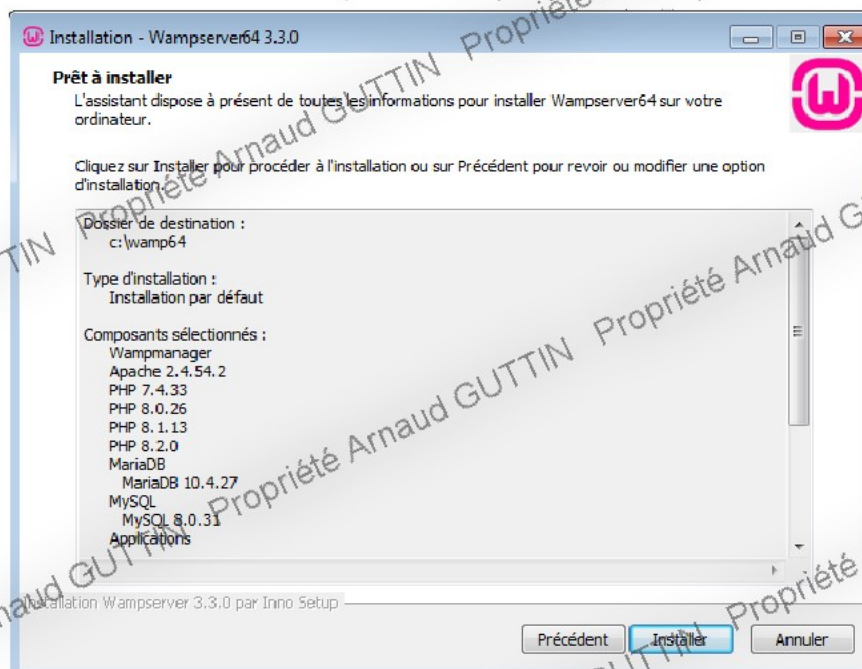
Installation - Wampserver64 3.3.0

Prêt à installer

L'assistant dispose à présent de toutes les informations pour installer Wampserver64 sur votre ordinateur.

Cliquez sur Installer pour procéder à l'installation ou sur Précédent pour revoir ou modifier une option d'installation.

Dossier de destination :
c:\wamp64

Type d'installation :
Installation par défaut

Composants sélectionnés :
Wampmanager
Apache 2.4.54.2
PHP 7.4.33
PHP 8.0.26
PHP 8.1.13
PHP 8.2.0
MariaDB
MariaDB 10.4.27
MySQL
MySQL 8.0.31
Applications

Installation Wampserver 3.3.0 par Inno Setup

Précédent Installer Annuler

Propriété Arnaud GUTTIN Propriété Arnaud GUTTIN Propriété Arnaud GUTTIN Propriété Arnaud G TIN Propriété aud GUTTIN Propriété